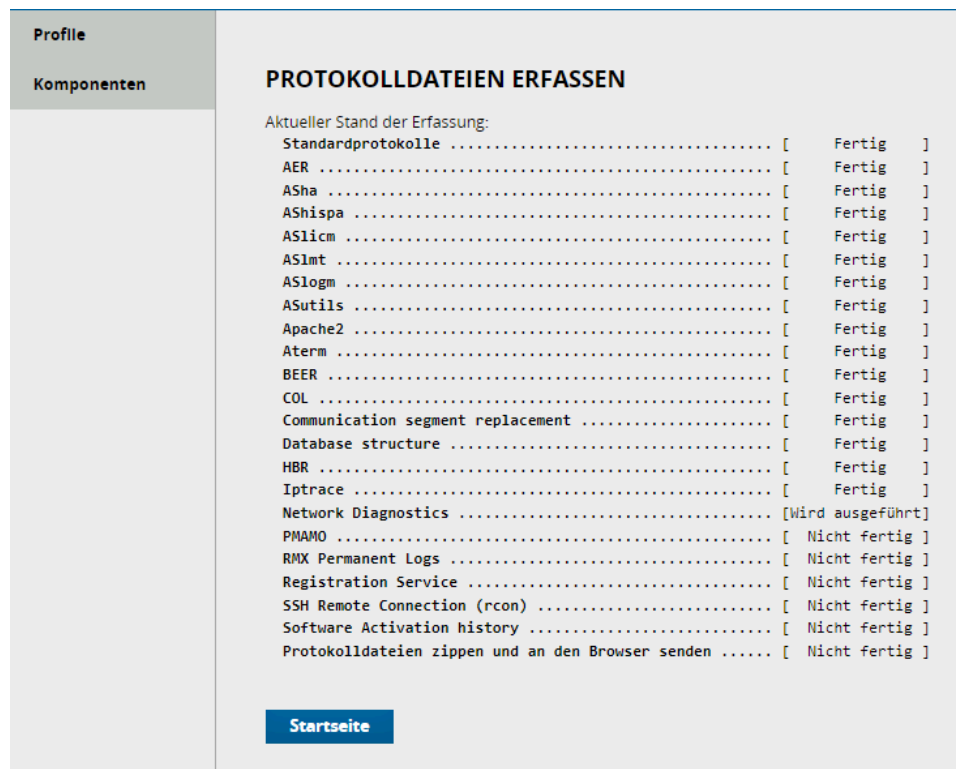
Profile

Komponenten

PROTOKOLLDATEIEN ERFASSEN

Aktueller Stand der Erfassung:
Standardprotokolle ...................................... [ Fertig ]
AER ..................................................... [ Fertig ]
ASha .................................................... [ Fertig ]
AShispa ................................................. [ Fertig ]
ASlicm .................................................. [ Fertig ]
ASlmt ................................................... [ Fertig ]
ASlogm .................................................. [ Fertig ]
ASutils ................................................. [ Fertig ]
Apache2 ................................................. [ Fertig ]
Aterm ................................................... [ Fertig ]
BEER .................................................... [ Fertig ]
COL ..................................................... [ Fertig ]
Communication segment replacement ....................... [ Fertig ]
Database structure ...................................... [ Fertig ]
HBR ..................................................... [ Fertig ]
Iptrace ................................................. [ Fertig ]
Network Diagnostics ..................................... [Wird ausgeführt]
PMAMO ................................................... [ Nicht fertig ]
RMX Permanent Logs ...................................... [ Nicht fertig ]
Registration Service .................................... [ Nicht fertig ]
SSH Remote Connection (rcon) ............................ [ Nicht fertig ]
Software Activation history ............................. [ Nicht fertig ]
Protokolldateien zippen und an den Browser senden ...... [ Nicht fertig ]

Startseite